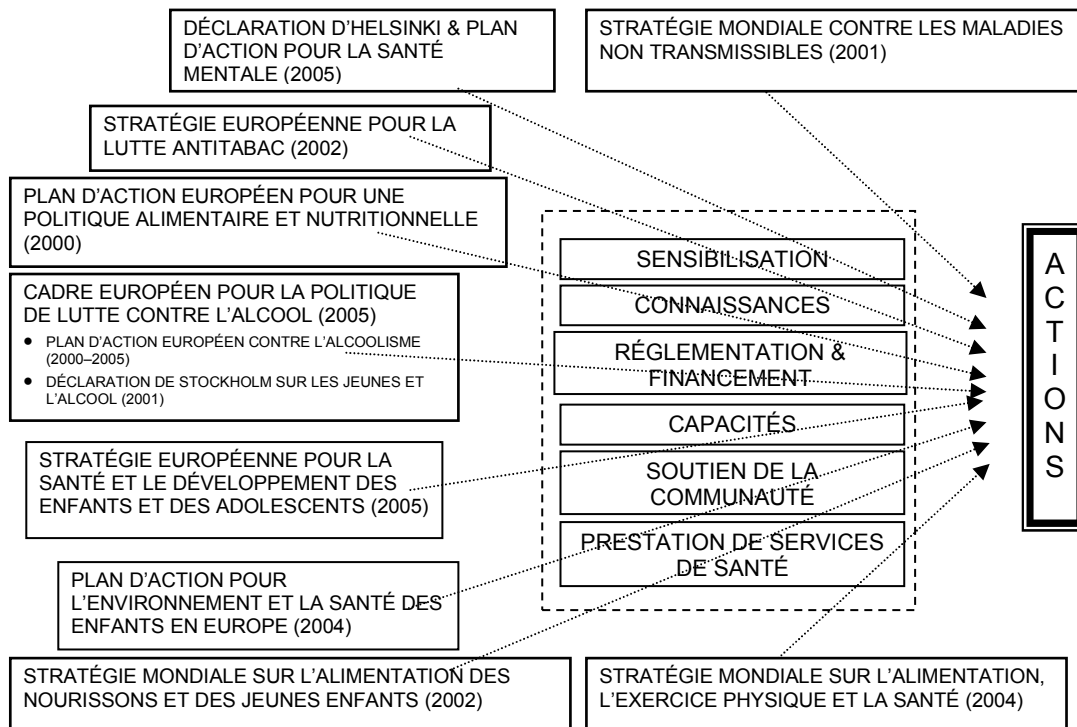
DÉCLARATION D'HELSINKI & PLAN D'ACTION POUR LA SANTÉ MENTALE (2005)

STRATÉGIE MONDIALE CONTRE LES MALADIES NON TRANSMISSIBLES (2001)

STRATÉGIE EUROPÉENNE POUR LA LUTTE ANTITABAC (2002)

PLAN D'ACTION EUROPÉEN POUR UNE POLITIQUE ALIMENTAIRE ET NUTRITIONNELLE (2000)

CADRE EUROPÉEN POUR LA POLITIQUE DE LUTTE CONTRE L'ALCOOL (2005)
• PLAN D'ACTION EUROPÉEN CONTRE L'ALCOOLISME (2000–2005)
• DÉCLARATION DE STOCKHOLM SUR LES JEUNES ET L'ALCOOL (2001)

SENSIBILISATION

CONNAISSANCES

RÉGLEMENTATION & FINANCEMENT

CAPACITÉS

SOUTIEN DE LA COMMUNAUTÉ

PRESTATION DE SERVICES DE SANTÉ

A C T I O N S

STRATÉGIE EUROPÉENNE POUR LA SANTÉ ET LE DÉVELOPPEMENT DES ENFANTS ET DES ADOLESCENTS (2005)

PLAN D'ACTION POUR L'ENVIRONNEMENT ET LA SANTÉ DES ENFANTS EN EUROPE (2004)

STRATÉGIE MONDIALE SUR L'ALIMENTATION DES NOURISSONS ET DES JEUNES ENFANTS (2002)

STRATÉGIE MONDIALE SUR L'ALIMENTATION, L'EXERCICE PHYSIQUE ET LA SANTÉ (2004)